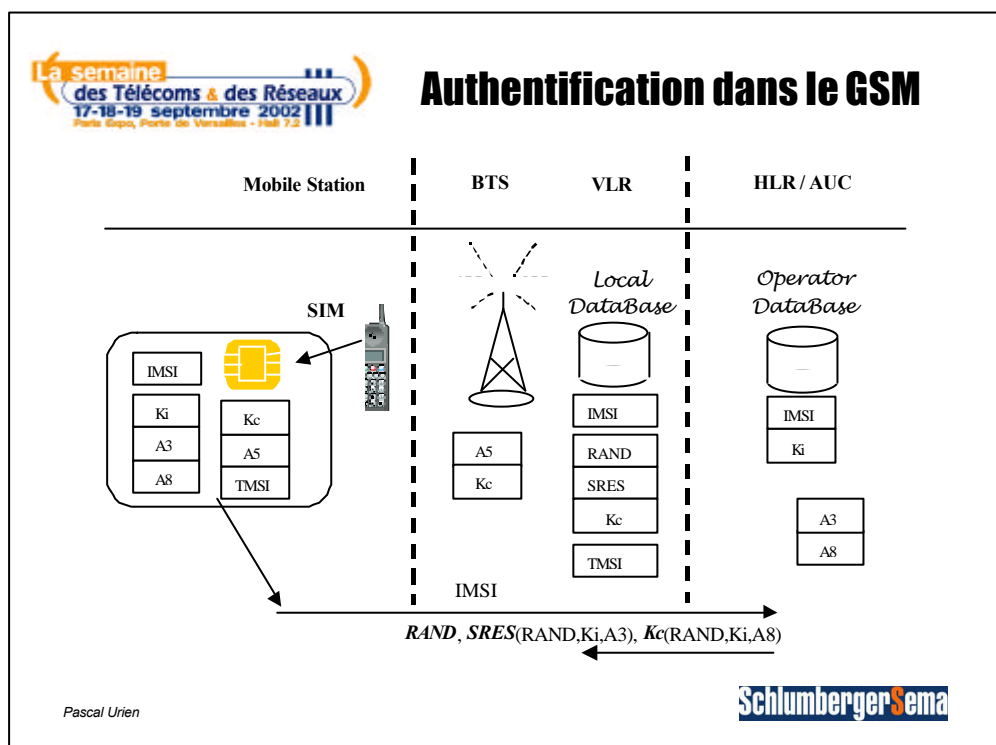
La semaine des Télécoms & des Réseaux 17-18-19 septembre 2002 Paris Expo, Porte de Versailles - Hall 7.2

Authentification dans le GSM

Mobile Station

BTS

VLR

HLR / AUC

SIM

IMSI

Ki

A3

A8

Kc

A5

TMSI

A5

Kc

Local DataBase

IMSI

RAND

SRES

Kc

TMSI

Operator DataBase

IMSI

Ki

A3

A8

IMSI

*RAND*, *SRES*(RAND,Ki,A3), *Kc*(RAND,Ki,A8)

Pascal Urien

SchlumbergerSema